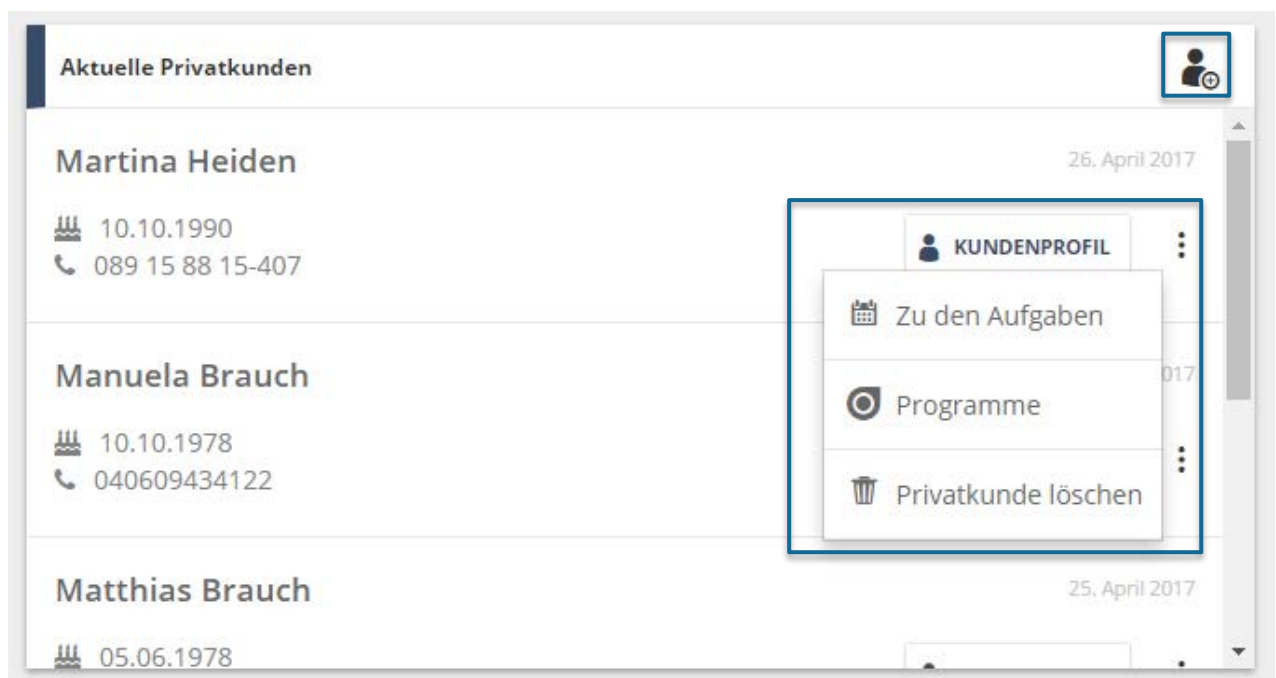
Aktuelle Privatkunden

Martina Heiden

26. April 2017

10.10.1990
089 15 88 15-407

KUNDENPROFIL

Zu den Aufgaben

Programme

Privatkunde löschen

Manuela Brauch

017

10.10.1978
040609434122

Matthias Brauch

25. April 2017

05.06.1978